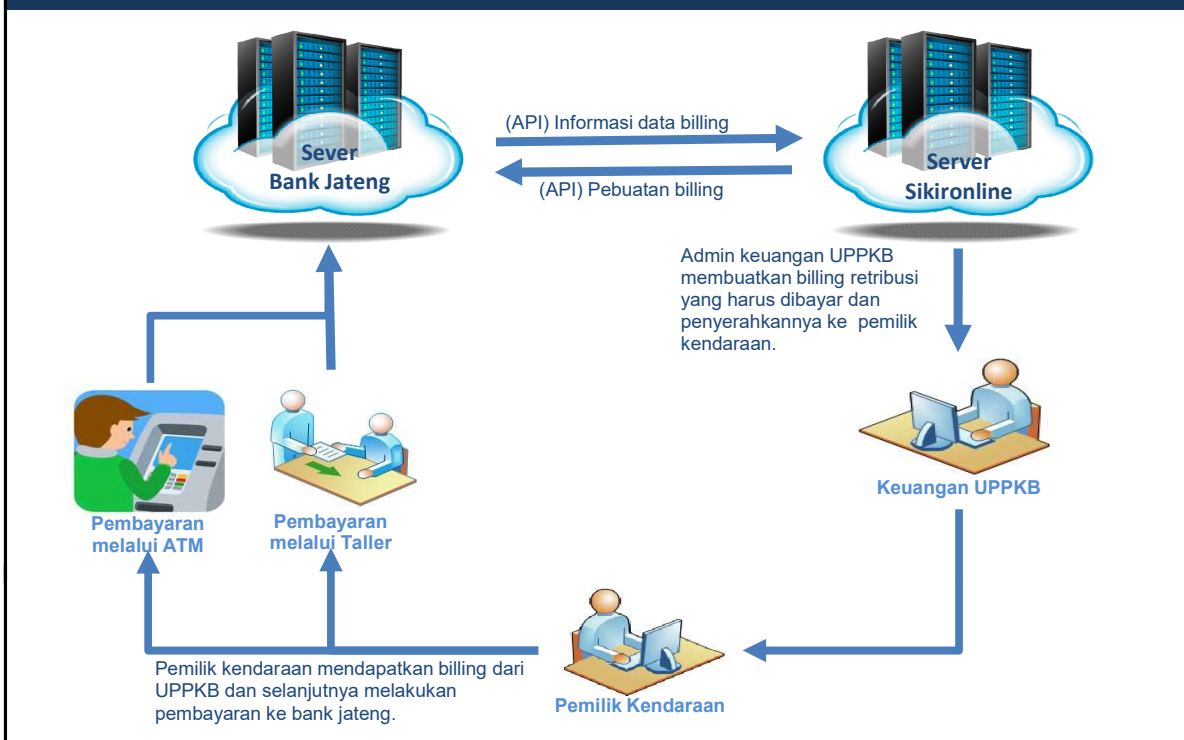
Sever
Bank Jateng

(API) Informasi data billing

(API) Pebuatan billing

Server
Sikironline

Admin keuangan UPPKB membuatkan billing retribusi yang harus dibayar dan penyerahkannya ke pemilik kendaraan.

Keuangan UPPKB

Pembayaran melalui ATM

Pembayaran melalui Taller

Pemilik kendaraan mendapatkan billing dari UPPKB dan selanjutnya melakukan pembayaran ke bank jateng.

Pemilik Kendaraan